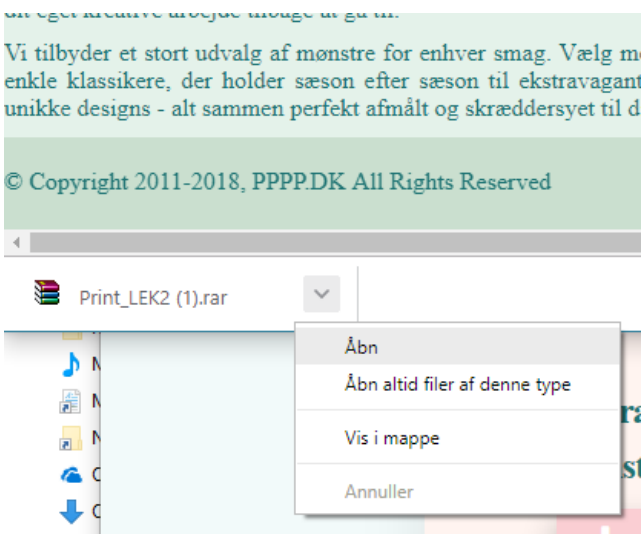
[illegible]

Vi tilbyder et stort udvalg af mønstre for enhver smag. Vælg m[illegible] enkle klassikere, der holder sæson efter sæson til ekstravagant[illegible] unikke designs - alt sammen perfekt afmålt og skræddersyet til d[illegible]

© Copyright 2011-2018, PPPP.DK All Rights Reserved

Print_LEK2 (1).rar

Åbn

Åbn altid filer af denne type

Vis i mappe

Annuller